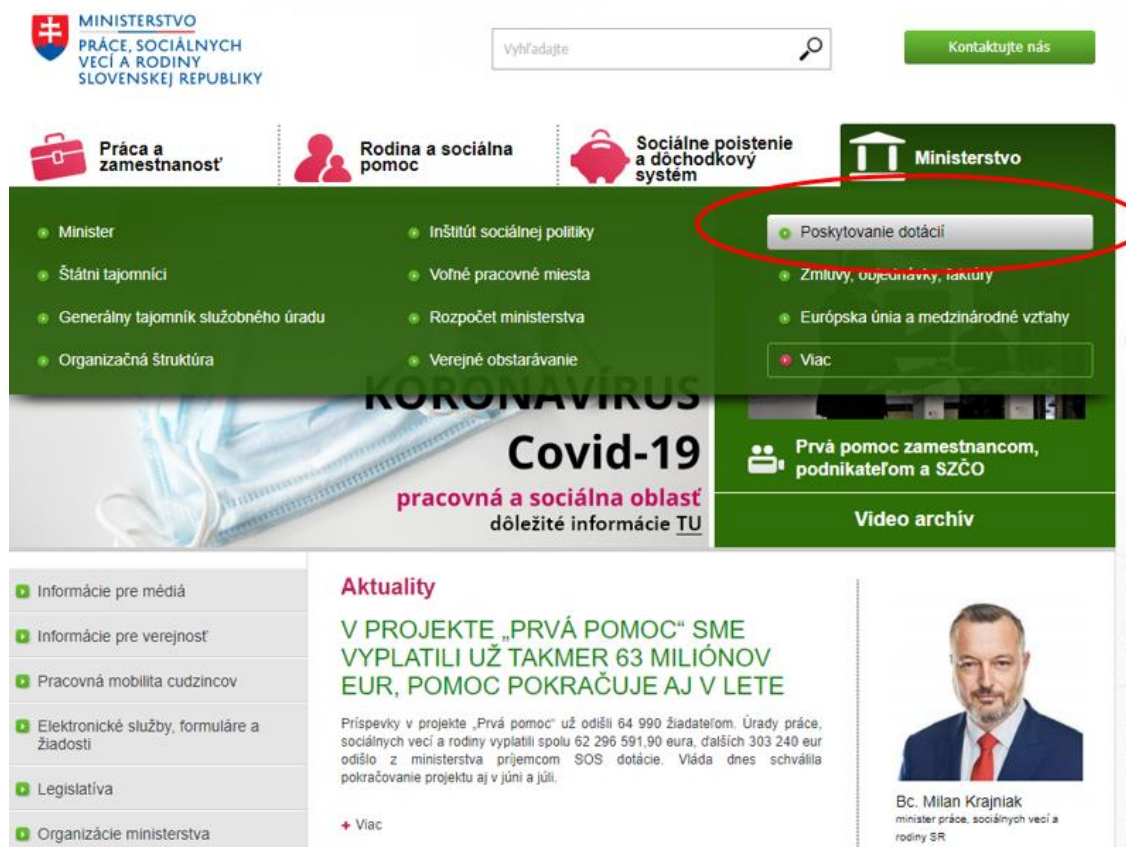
MINISTERSTVO
PRÁCE, SOCIÁLNYCH VECÍ A RODINY SLOVENSKEJ REPUBLIKY

Vyhľadajte

Kontaktujte nás

Práca a zamestnanosť

Rodina a sociálna pomoc

Sociálne poistenie a dôchodkový systém

Ministerstvo

Minister
Štátni tajomníci
Generálny tajomník služobného úradu
Organizačná štruktúra

Inštitút sociálnej politiky
Voľné pracovné miesta
Rozpočet ministerstva
Verejné obstarávanie

Poskytovanie dotácií
Zmluvy, objednávky, faktúry
Európska únia a medzinárodné vzťahy
Viac

KORONAVÍRUS
Covid-19
pracovná a sociálna oblasť
dôležité informácie TU

Prvá pomoc zamestnancom, podnikateľom a SZČO

Video archív

Informácie pre médiá
Informácie pre verejnosť
Pracovná mobilita cudzincov
Elektronické služby, formuláre a žiadosti
Legislatíva
Organizácie ministerstva

Aktuality

V PROJEKTE „PRVÁ POMOC“ SME VYPLATILI UŽ TAKMER 63 MILIÓNOV EUR, POMOC POKRAČUJE AJ V LETE

Príspevky v projekte „Prvá pomoc“ už odišli 64 990 žiadateľom. Úrady práce, sociálnych vecí a rodiny vyplatili spolu 62 296 591,90 eura, ďalších 303 240 eur odišlo z ministerstva príjemcom SOS dotácie. Vláda dnes schválila pokračovanie projektu aj v júni a júli.

+ Viac

Bc. Milan Krajniak
minister práce, sociálnych vecí a rodiny SR